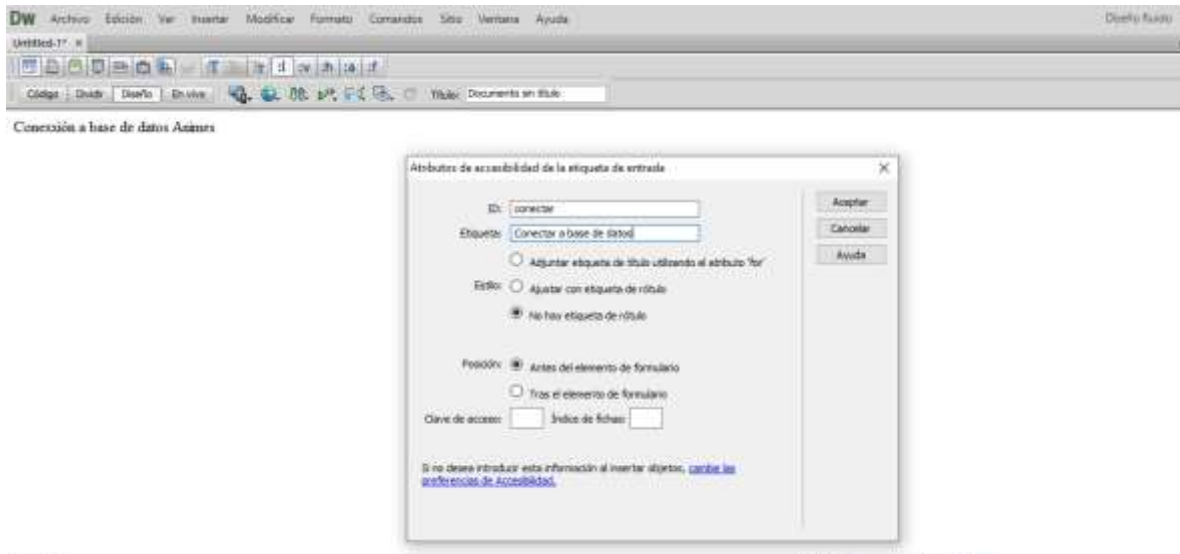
DW Archivo Edición Ver Insertar Modificar Formato Comandos Sitio Ventana Ayuda

Diseño fluido

Untitled-1* ×

Código Dividir Diseño En vivo

Título: Documento sin título

Conexión a base de datos Animes

Atributos de accesibilidad de la etiqueta de entrada

×

ID: conectar

Etiqueta: Conectar a base de datos

Adjuntar etiqueta de título utilizando el atributo 'for'

Estilo: Ajustar con etiqueta de rótulo

No hay etiqueta de rótulo

Posición: Antes del elemento de formulario

Tras el elemento de formulario

Clave de acceso:

Índice de fichas:

Si no desea introducir esta información al insertar objetos, cambie las preferencias de Accesibilidad.

Aceptar

Cancelar

Ayuda